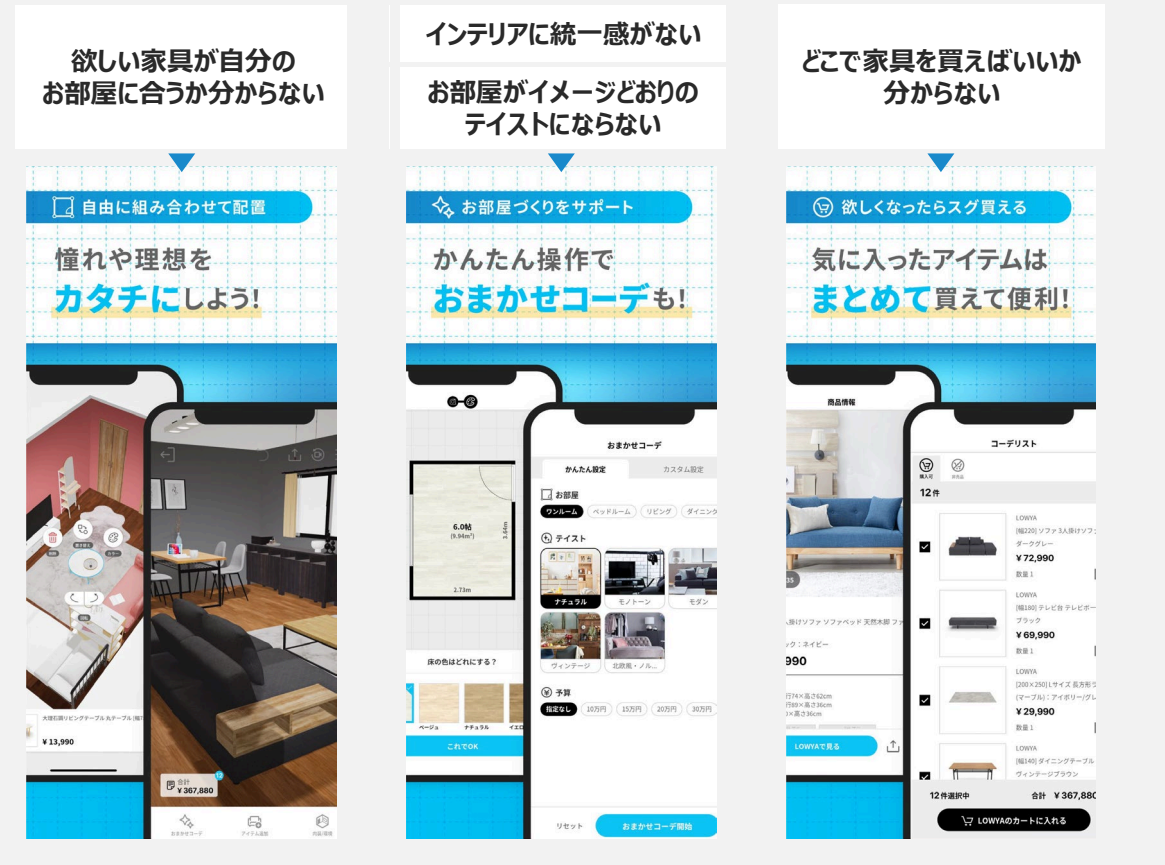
欲しい家具が自分の
お部屋に合うか分からない

自由に組み合わせて配置

憧れや理想を
カタチにしよう!

大理石調リビングテーブル 丸テーブル

¥13,990

合計
¥367,880

おまかせコーデ
アイテム追加
商品情報

インテリアに統一感がない

お部屋がイメージどおりの
テイストにならない

お部屋づくりをサポート

かんたん操作で
おまかせコーデも!

6.0帖
(9.94m²)
2.73m
3.64m

床の色はどれにする？
ベージュ
ナチュラル
イエロ
これでOK

おまかせコーデ
かんたん設定
カスタム設定
お部屋
ワンルーム
ベッドルーム
リビング
ダイニング
テイスト
ナチュラル
モノトーン
モダン
ヴィンテージ
北欧風・ノル...
予算
指定なし
10万円
15万円
20万円
30万円
リセット
おまかせコーデ開始

どこで家具を買えばいいか
分からない

欲しくなったらスグ買える

気に入ったアイテムは
まとめて買えて便利!

商品情報
35
ん掛けソファ ソファベッド 天然木脚 ファ
ック：ネイビー
990
行74×高さ62cm
行89×高さ36cm
×高さ36cm
LOWYAで見る

コーデリスト
購入可
非売品
12件
LOWYA
[幅220] ソファ 3人掛けソファ
ダークグレー
¥72,990
数量 1
LOWYA
[幅180] テレビ台 テレビボー
ブラック
¥69,990
数量 1
LOWYA
[200×250] Lサイズ 長方形
(マーブル)：アイボリー/グレ
¥29,990
数量 1
LOWYA
[幅140] ダイニングテーブル
ヴィンテージブラウン
12件選択中
合計 ¥367,880
LOWYAのカートに入れる